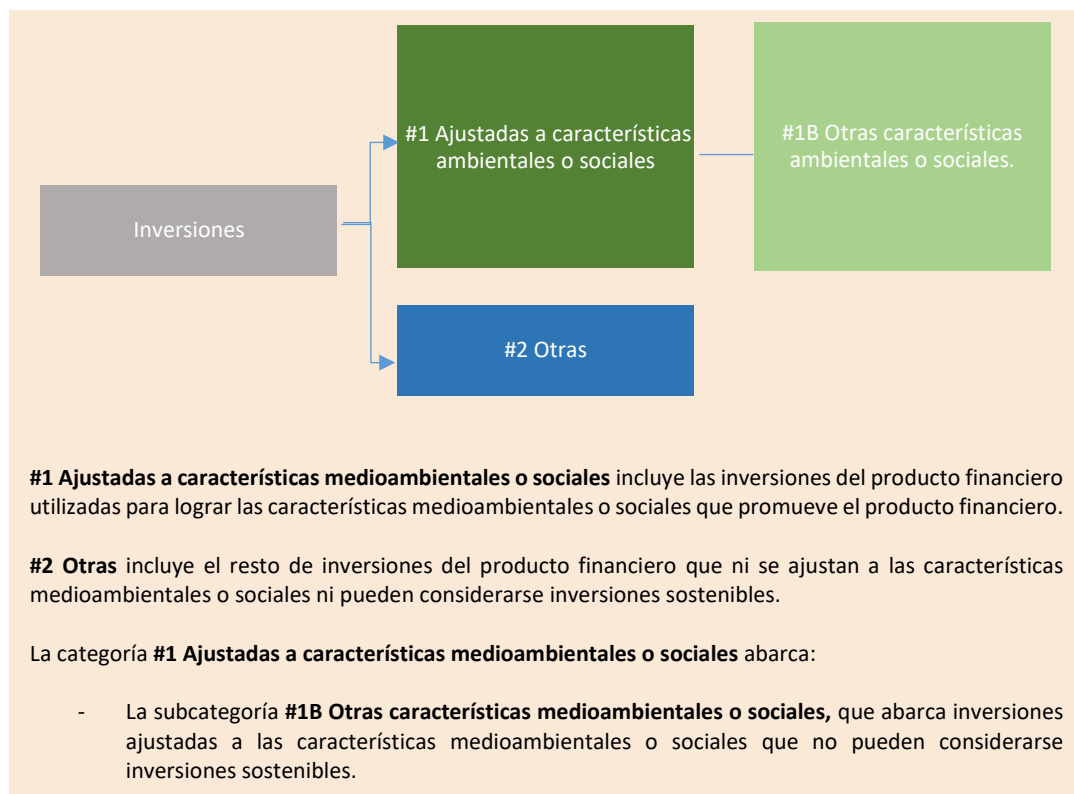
Inversiones

#1 Ajustadas a características ambientales o sociales

#1B Otras características ambientales o sociales.

#2 Otras

**#1 Ajustadas a características medioambientales o sociales** incluye las inversiones del producto financiero utilizadas para lograr las características medioambientales o sociales que promueve el producto financiero.

**#2 Otras** incluye el resto de inversiones del producto financiero que ni se ajustan a las características medioambientales o sociales ni pueden considerarse inversiones sostenibles.

La categoría **#1 Ajustadas a características medioambientales o sociales** abarca:

- La subcategoría **#1B Otras características medioambientales o sociales,** que abarca inversiones ajustadas a las características medioambientales o sociales que no pueden considerarse inversiones sostenibles.